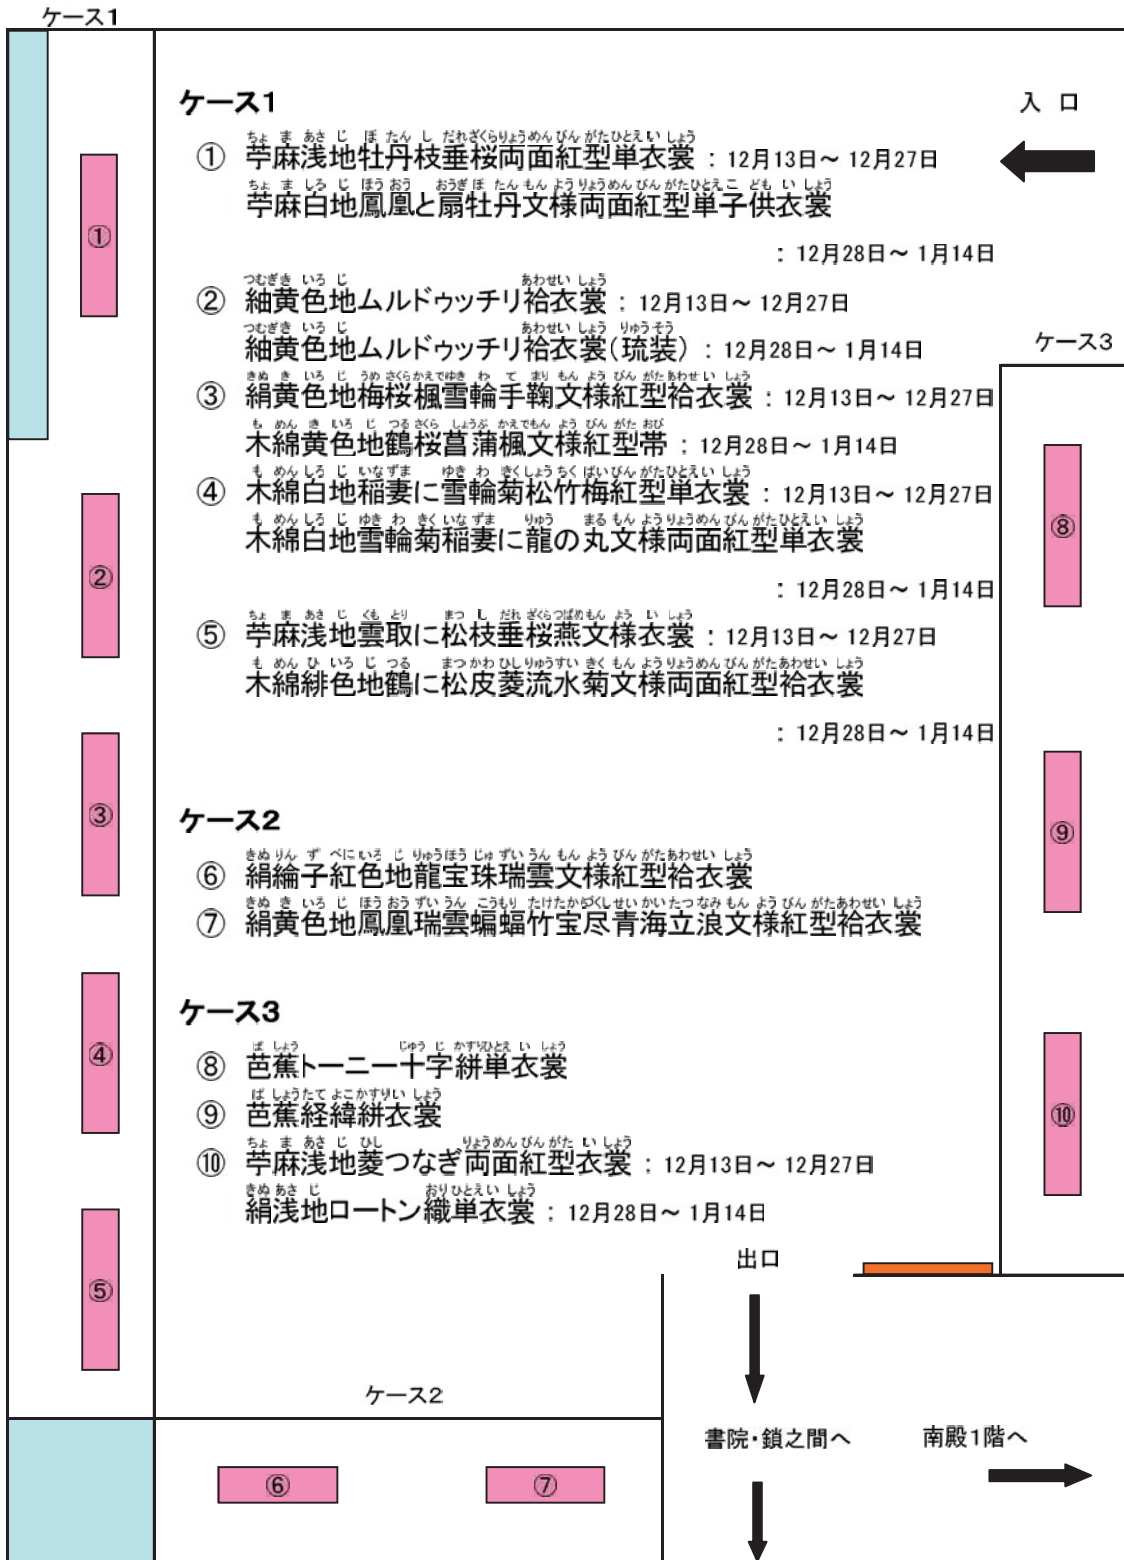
ケース1

ケース1

入 口

① 苧麻浅地牡丹枝垂桜両面紅型単衣裳 ：12月13日～12月27日
苧麻白地鳳凰と扇牡丹文様両面紅型単子供衣裳
：12月28日～1月14日

② 紬黄色地ムルドゥッチリ袷衣裳 ：12月13日～12月27日
紬黄色地ムルドゥッチリ袷衣裳（琉装） ：12月28日～1月14日

③ 絹黄色地梅桜楓雪輪手鞠文様紅型袷衣裳 ：12月13日～12月27日
木綿黄色地鶴桜菖蒲楓文様紅型帯 ：12月28日～1月14日

④ 木綿白地稲妻に雪輪菊松竹梅紅型単衣裳 ：12月13日～12月27日
木綿白地雪輪菊稲妻に龍の丸文様両面紅型単衣裳
：12月28日～1月14日

⑤ 苧麻浅地雲取に松枝垂桜燕文様衣裳 ：12月13日～12月27日
木綿緋色地鶴に松皮菱流水菊文様両面紅型袷衣裳
：12月28日～1月14日

ケース2
⑥ 絹綸子紅色地龍宝珠瑞雲文様紅型袷衣裳
⑦ 絹黄色地鳳凰瑞雲蝙蝠竹宝尽青海立浪文様紅型袷衣裳

ケース3
⑧ 芭蕉トーニー十字絣単衣裳
⑨ 芭蕉経緯絣衣裳
⑩ 苧麻浅地菱つなぎ両面紅型衣裳 ：12月13日～12月27日
絹浅地ロートン織単衣裳 ：12月28日～1月14日

ケース3

①
②
③
④
⑤
⑧
⑨
⑩

出口

ケース2

⑥
⑦

書院・鎖之間へ

南殿1階へ